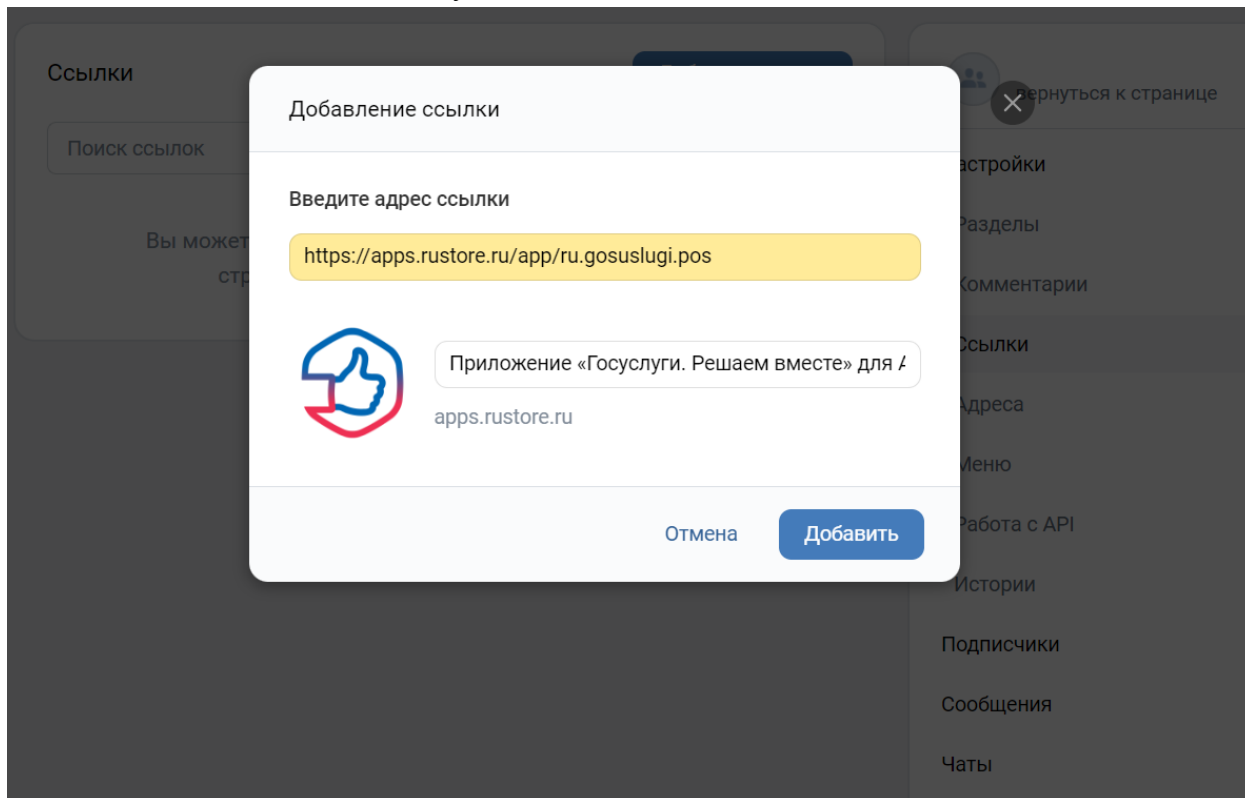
Ссылки

Поиск ссылок

Вы может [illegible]

стр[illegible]

Добавление ссылки

Введите адрес ссылки

https://apps.rustore.ru/app/ru.gosuslugi.pos

Приложение «Госуслуги. Решаем вместе» для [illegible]

apps.rustore.ru

Отмена

Добавить

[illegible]ернуться к странице

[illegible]астройки

Разделы

Комментарии

Ссылки

Адреса

Меню

Работа с API

Истории

Подписчики

Сообщения

Чаты